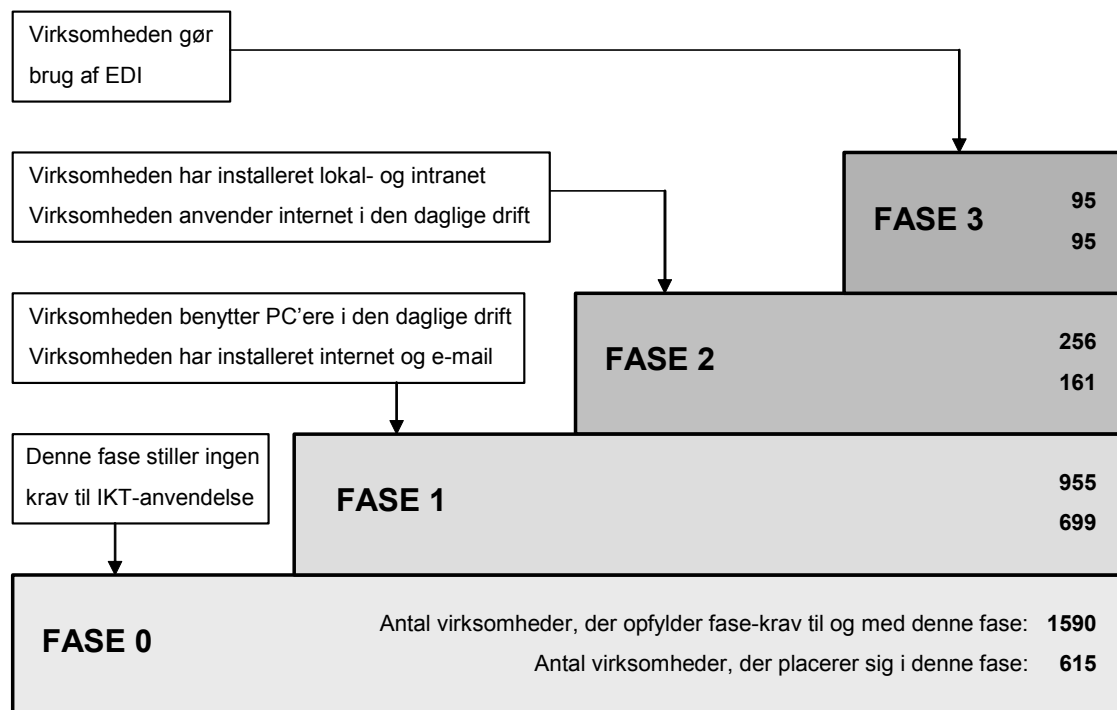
Virksomheden gør brug af EDI

Virksomheden har installeret lokal- og intranet
Virksomheden anvender internet i den daglige drift

FASE 3

95

95

Virksomheden benytter PC'ere i den daglige drift
Virksomheden har installeret internet og e-mail

FASE 2

256

161

Denne fase stiller ingen krav til IKT-anvendelse

FASE 1

955

699

FASE 0

Antal virksomheder, der opfylder fase-krav til og med denne fase: 1590

Antal virksomheder, der placerer sig i denne fase: 615